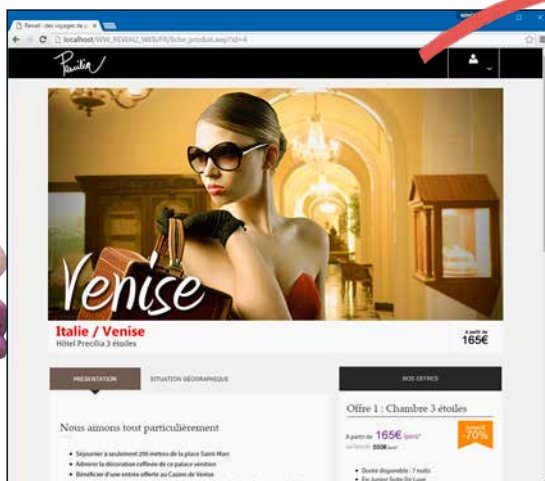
Reveil : des voyages de p

localhost/WW_REWAU_WEB/FR/fiche_produit.awp?id=4

Precilia

Venise

Italie / Venise
Hôtel Precilia 3 étoiles

A partir de
165€

PRÉSENTATION

SITUATION GÉOGRAPHIQUE

NOS OFFRES

Nous aimons tout particulièrement

• Séjourner à seulement 200 mètres de la place Saint Marc
• Admirer la décoration raffinée de ce palace vénitien
• Bénéficier d'une entrée offerte au Casino de Venise

Offre 1 : Chambre 3 étoiles

A partir de 165€ /pers*
au lieu de 550€

Jusqu'à
-70%

• Durée disponible : 7 nuits
• En Junior Suite De Luxe